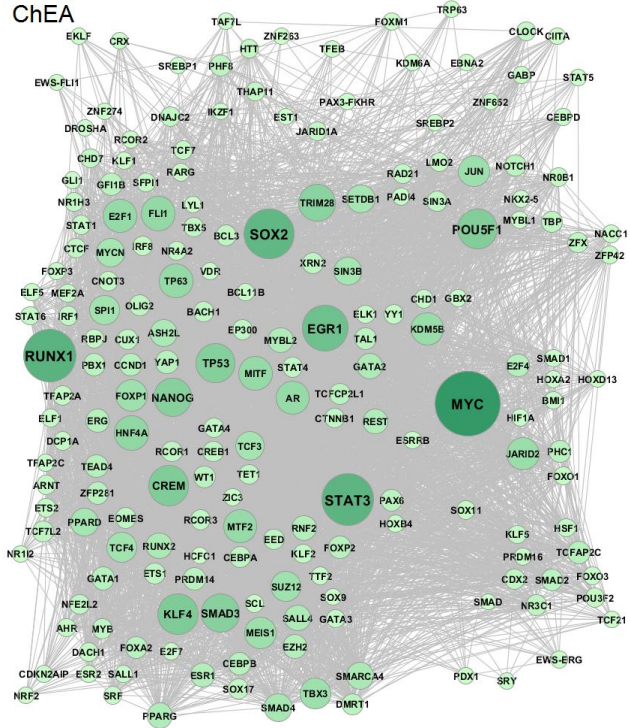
ChEA

EKLF CRX TAF7L ZNF263 FOXM1 TRP63 CLOCK CIITA
EWS-FLI1 SREBP1 PHF8 HTT TFEB KDM6A EBNA2 GABP STAT5
ZNF274 DNAJC2 IKZF1 THAP11 EST1 PAX3-FKHR JARID1A ZNF652 CEBPD
DROSHA RCOR2 SREBP2
CHD7 KLF1 TCF7 RAD21 LMO2 JUN NOTCH1 NR0B1
GLI1 GFI1B SFPI1 RARG PADI4 SIN3A NKX2-5
NR1H3 E2F1 FLI1 LYL1 TRIM28 SETDB1 POU5F1 MYBL1 TBP
STAT1 TBX5 BCL3 SOX2 ZFX NACC1
CTCF MYCN IRF8 NR4A2 XRN2 SIN3B ZFP42
FOXP3 CNOT3 TP63 VDR
ELF5 MEF2A OLIG2 BCL11B CHD1 GBX2
STAT6 IRF1 SPI1 BACH1 ELK1 YY1 KDM5E
ASH2L EP300 EGR1 TAL1
RUNX1 RBPJ CUX1 MYBL2
PBX1 CCND1 YAP1 TP53 STAT4 GATA2 SMAD1
TFAP2A NANOG MITF E2F4 HOXA2 HOXD13
ELF1 FOXP1 AR TCFCP2L1 MYC BMI1
ERG HNF4A CTNNB1 REST HIF1A
DCP1A GATA4 ESRRB
TFAP2C TEAD4 RCOR1 CREB1 TCF3 JARID2 PHC1
ARNT CREM WT1 TET1 FOXO1
ETS2 ZFP281 ZIC3 STAT3 PAX6
TCF7L2 PPARD EOMES RCOR3 SOX11
NR1I2 MTF2 RNF2 HOXB4 KLF5 HSF1
TCF4 RUNX2 HCFC1 CEBPA EED KLF2 FOXP2 PRDM16 TCFAP2C
GATA1 ETS1 PRDM14 TTF2 CDX2 SMAD2 FOXO3
NFE2L2 SUZ12 SOX9 SMAD NR3C1 POU3F2
AHR MYB KLF4 SMAD3 SCL SALL4 GATA3 TCF21
DACH1 FOXA2 MEIS1 EZH2 EWS-ERG
CDKN2AIP ESR2 SALL1 E2F7 CEBPB SMARCA4 PDX1
NRF2 SRF ESR1 SOX17 TBX3 SRY
PPARG SMAD4 DMRT1